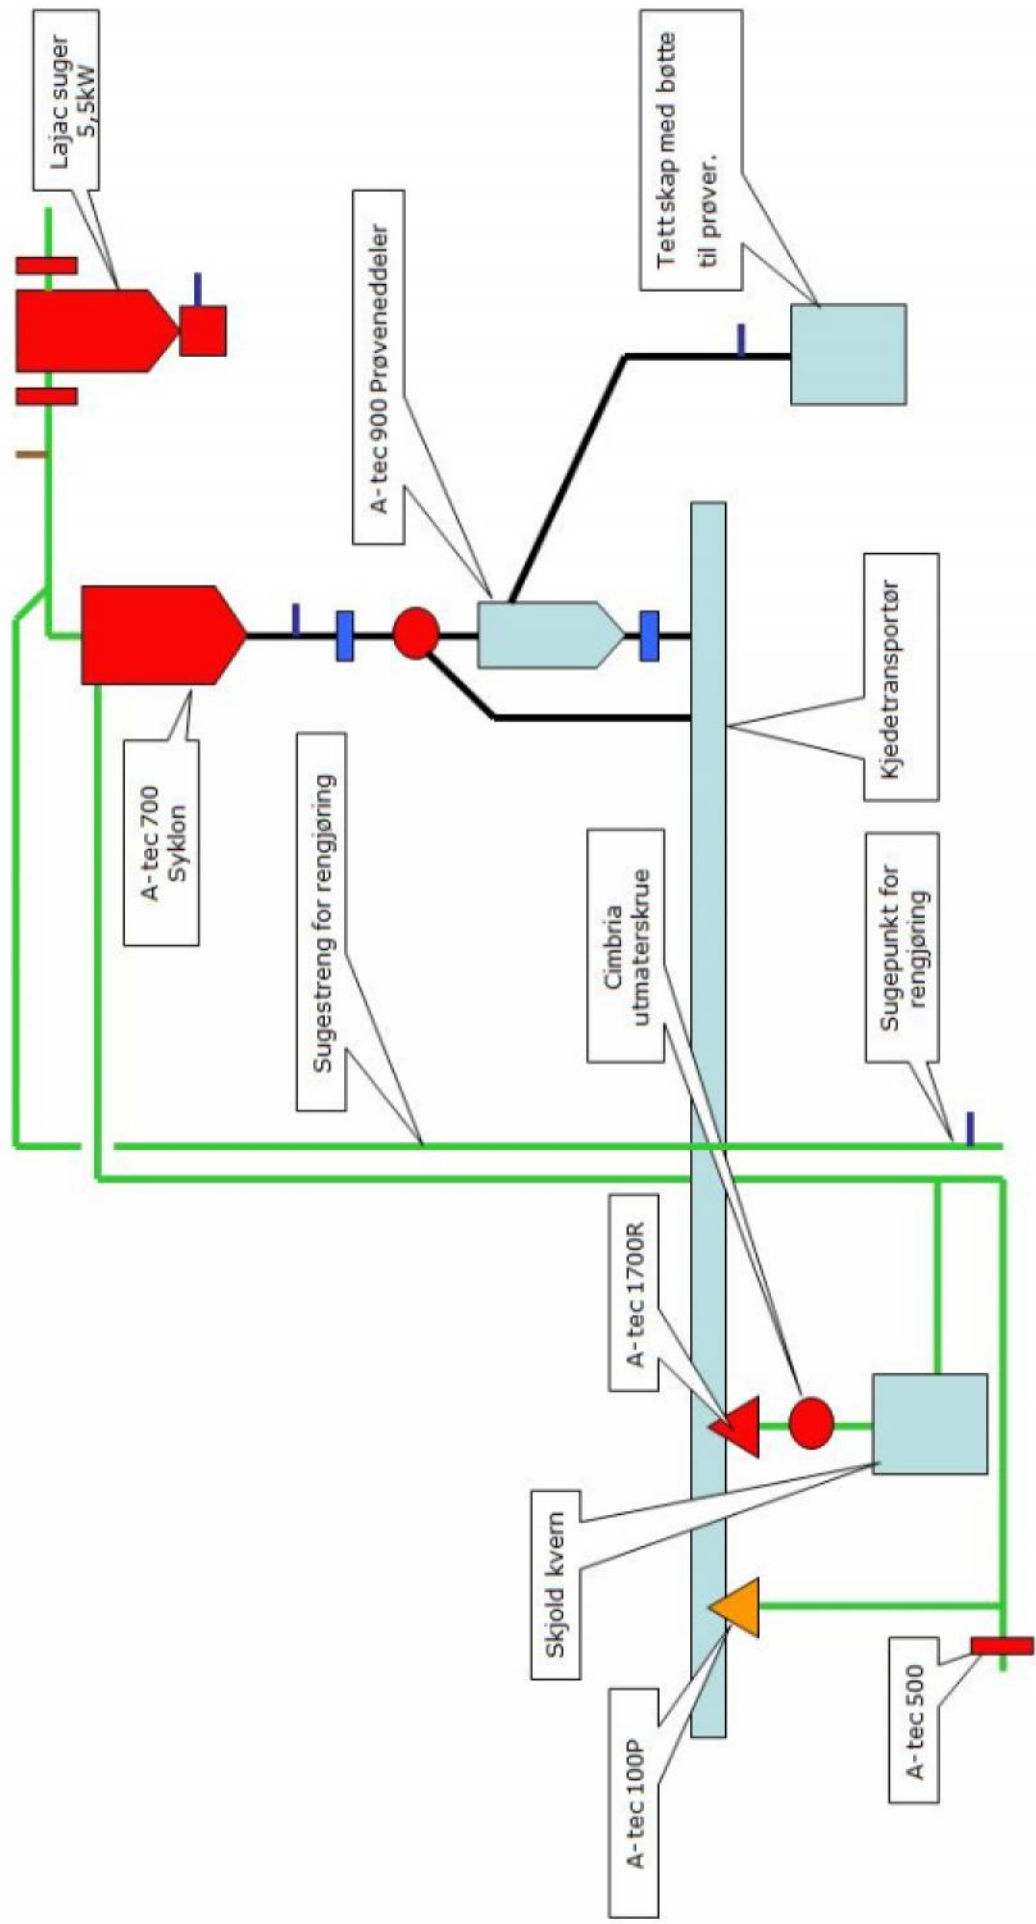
Lajac suger 5,5kW

A-tec 900 Prøveneddeler

Tett skap med bøtte til prøver.

Kjedetransportør

A-tec 700 Syklon

Sugestreng for rengjøring

Cimbria utmaterskrue

Sugepunkt for rengjøring

A-tec 1700R

Skjold kvern

A-tec 100P

A-tec 500